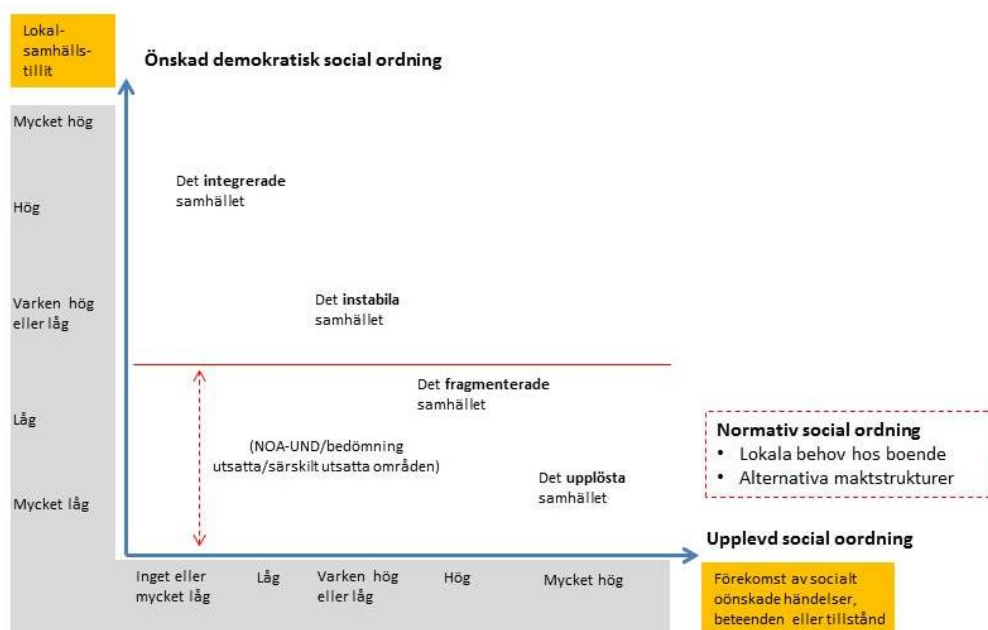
Lokal-samhälls-tillit

Önskad demokratisk social ordning

Mycket hög

Hög

Varken hög eller låg

Låg

Mycket låg

Det **integrerade** samhället

Det **instabila** samhället

Det **fragmenterade** samhället

(NOA-UND/bedömning utsatta/särskilt utsatta områden)

Det **upplösta** samhället

**Normativ social ordning**
• Lokala behov hos boende
• Alternativa maktstrukturer

**Upplevd social oordning**

Inget eller mycket låg

Låg

Varken hög eller låg

Hög

Mycket hög

Förekomst av socialt oönskade händelser, beteenden eller tillstånd